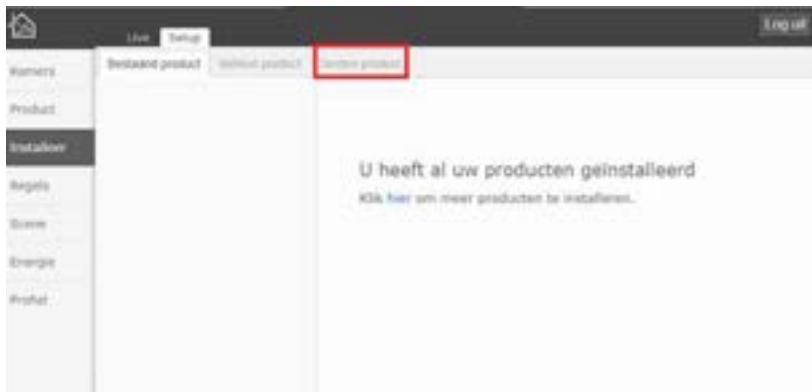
Live Setup

Log uit

Kamers
Product
Installeer
Regels
Scene
Energie
Profiel

Bestaand product | Verbod product | Ander product

U heeft al uw producten geïnstalleerd

Klik hier om meer producten te installeren.